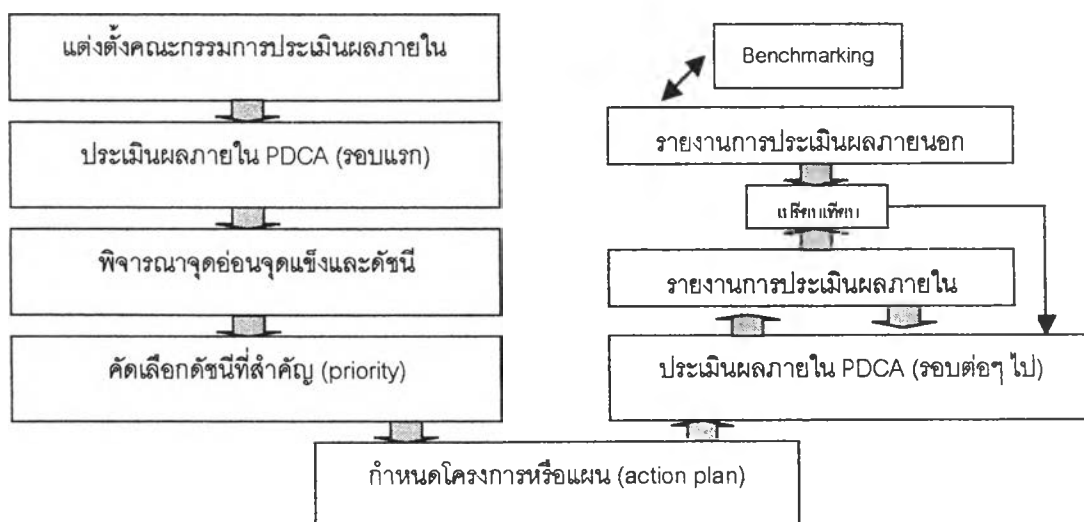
แต่งตั้งคณะกรรมการประเมินผลภายใน

ประเมินผลภายใน PDCA (รอบแรก)

พิจารณาจุดอ่อนจุดแข็งและดัชนี

คัดเลือกดัชนีที่สำคัญ (priority)

กำหนดโครงการหรือแผน (action plan)

Benchmarking

รายงานการประเมินผลภายนอก

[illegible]

รายงานการประเมินผลภายใน

ประเมินผลภายใน PDCA (รอบต่อๆ ไป)